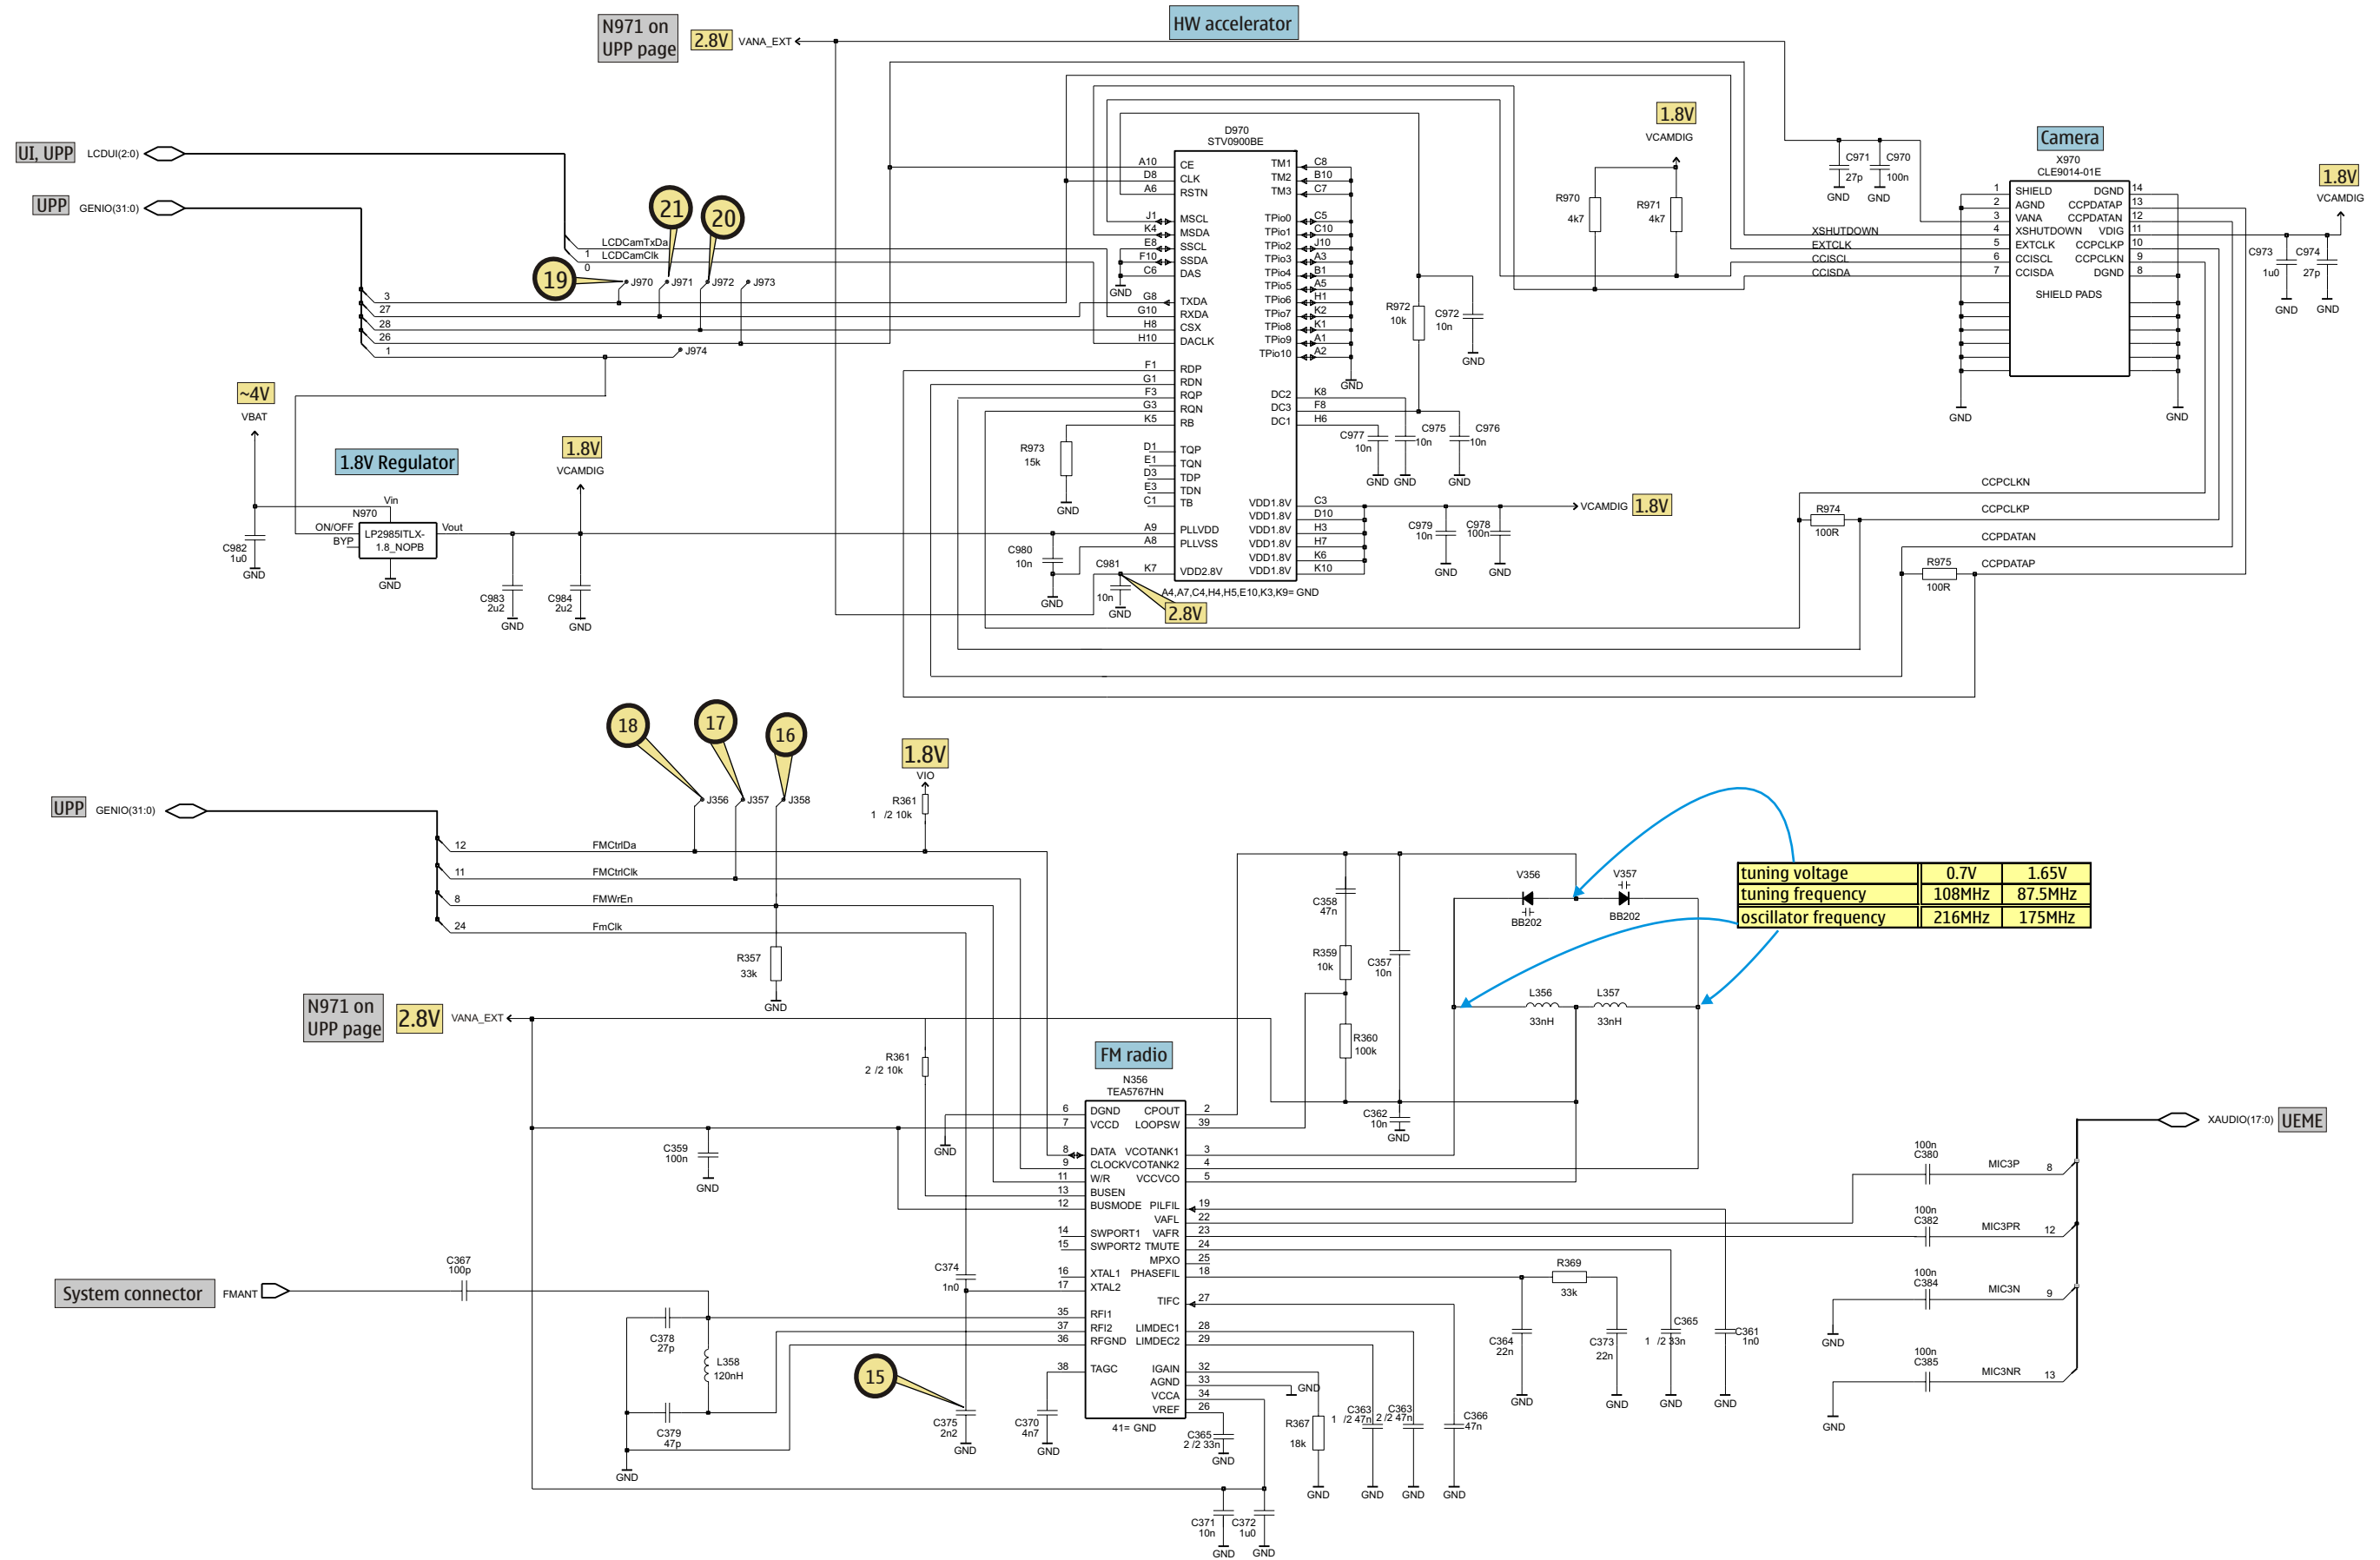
N971 on UPP page
2.8V
VANA_EXT
HW accelerator
UI, UPP
LCDUI(2:0)
UPP
GENIO(31:0)
D970
STV0900BE
A10 CE
D8 CLK
A6 RSTN
J1 MSCL
K4 MSDA
E8 SSCL
F10 SSDA
C6 DAS
G8 TXDA
G10 RXDA
H8 CSX
H10 DACLK
F1 RDP
G1 RDN
F3 RQP
G3 RQN
K5 RB
D1 TQP
E1 TQN
D3 TDP
E3 TDN
C1 TB
A9 PLLVDD
A8 PLLVSS
K7 VDD2.8V
TM1 C8
TM2 B10
TM3 C7
TPio0 C5
TPio1 C10
TPio2 J10
TPio3 A3
TPio4 B1
TPio5 A5
TPio6 H1
TPio7 K2
TPio8 K1
TPio9 A1
TPio10 A2
DC2 K8
DC3 F8
DC1 H6
VDD1.8V C3
VDD1.8V D10
VDD1.8V H3
VDD1.8V H7
VDD1.8V K6
VDD1.8V K10
A4,A7,C4,H4,H5,E10,K3,K9= GND
GND
21
20
19
LCDCamTxDa
LCDCamClk
1
0
J970
J971
J972
J973
3
27
28
26
1
J974
~4V
VBAT
1.8V Regulator
N970
Vin
ON/OFF
BYP
LP2985ITLX-1.8_NOPB
Vout
C982 1u0
GND
1.8V
VCAMDIG
C983 2u2
C984 2u2
R973 15k
C980 10n
C981 10n
2.8V
1.8V
VCAMDIG
R970 4k7
R971 4k7
R972 10k
C972 10n
C977 10n
C975 10n
C976 10n
C979 10n
C978 100n
VCAMDIG
1.8V
C971 27p
C970 100n
Camera
X970
CLE9014-01E
1 SHIELD DGND 14
2 AGND CCPDATAP 13
3 VANA CCPDATAN 12
4 XSHUTDOWN VDIG 11
5 EXTCLK CCPCLKP 10
6 CCISCL CCPCLKN 9
7 CCISDA DGND 8
SHIELD PADS
XSHUTDOWN
EXTCLK
CCISCL
CCISDA
1.8V
VCAMDIG
C973 1u0
C974 27p
CCPCLKN
R974 100R
CCPCLKP
CCPDATAN
R975 100R
CCPDATAP
18
17
16
J356
J357
J358
1.8V
VIO
R361
1 /2 10k
UPP
GENIO(31:0)
12 FMCtrlDa
11 FMCtrlClk
8 FMWrEn
24 FmClk
R357 33k
N971 on UPP page
2.8V
VANA_EXT
R361
2 /2 10k
FM radio
N356
TEA5767HN
6 DGND
7 VCCD
8 DATA
9 CLOCK
11 W/R
13 BUSEN
12 BUSMODE
14 SWPORT1
15 SWPORT2
16 XTAL1
17 XTAL2
35 RFI1
37 RFI2
36 RFGND
38 TAGC
CPOUT 2
LOOPSW 39
VCOTANK1 3
VCOTANK2 4
VCCVCO 5
PILFIL 19
VAFL 22
VAFR 23
TMUTE 24
MPXO 25
PHASEFIL 18
TIFC 27
LIMDEC1 28
LIMDEC2 29
IGAIN 32
AGND 33
VCCA 34
VREF 26
41= GND
C359 100n
C374 1n0
C358 47n
R359 10k
C357 10n
R360 100k
C362 10n
V356
V357
BB202
BB202
L356 33nH
L357 33nH
| tuning voltage | 0.7V | 1.65V |
|---|---|---|
| tuning frequency | 108MHz | 87.5MHz |
| oscillator frequency | 216MHz | 175MHz |
System connector
FMANT
C367 100p
C378 27p
L358 120nH
C379 47p
15
C375 2n2
C370 4n7
C365 2 /2 33n
R367 18k
C363 1 /2 47n
C363 2 /2 47n
C366 47n
C371 10n
C372 1u0
C364 22n
R369 33k
C373 22n
C365 1 /2 33n
C361 1n0
XAUDIO(17:0)
UEME
100n C380 MIC3P 8
100n C382 MIC3PR 12
100n C384 MIC3N 9
100n C385 MIC3NR 13